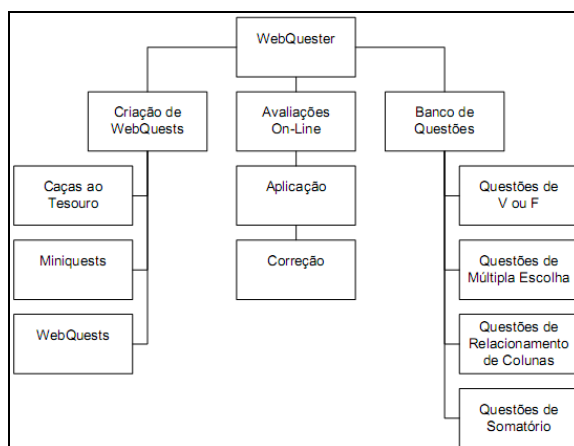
WebQuester

Criação de WebQuests

Caças ao Tesouro

Miniquests

WebQuests

Avaliações On-Line

Aplicação

Correção

Banco de Questões

Questões de V ou F

Questões de Múltipla Escolha

Questões de Relacionamento de Colunas

Questões de Somatório